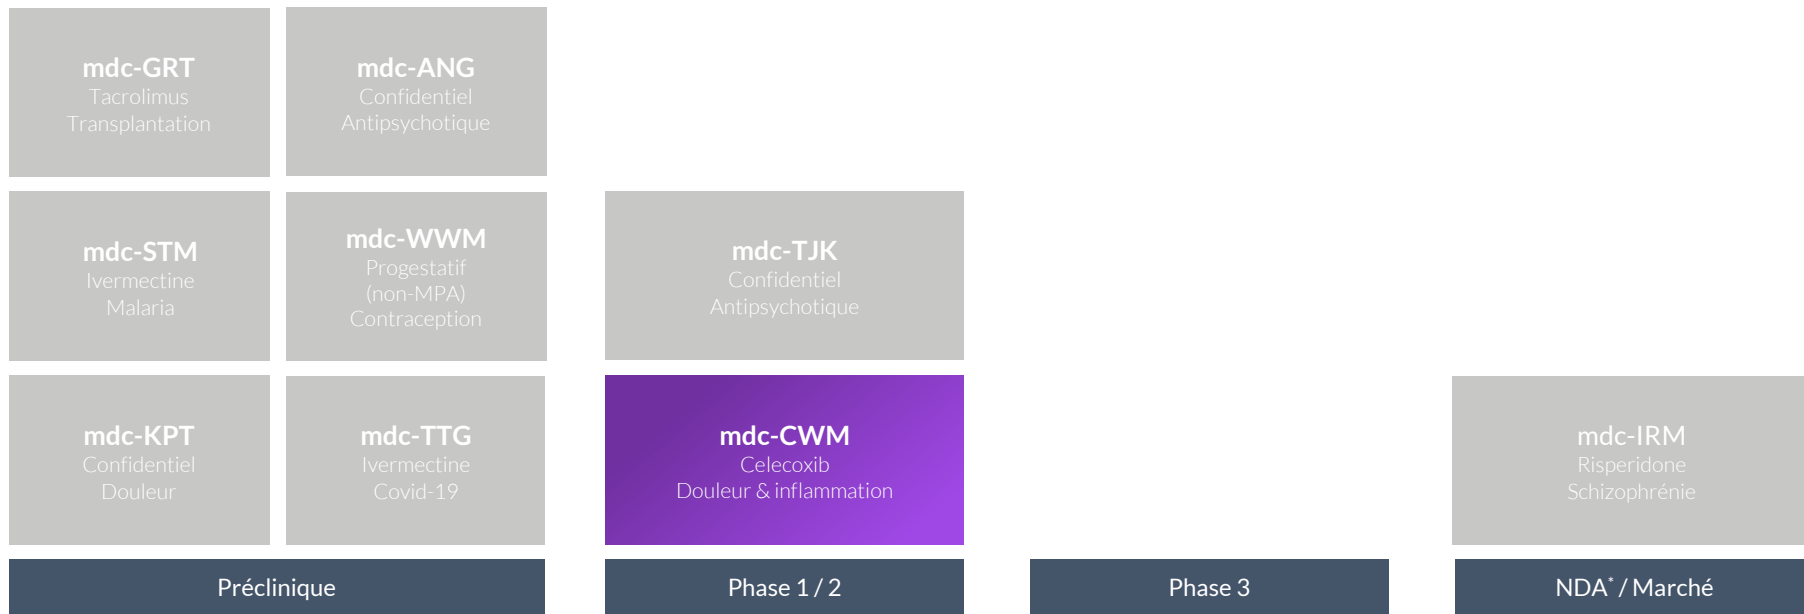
**mdc-GRT**
Tacrolimus
Transplantation

**mdc-ANG**
Confidentiel
Antipsychotique

**mdc-STM**
Ivermectine
Malaria

**mdc-WWM**
Progestatif
(non-MPA)
Contraception

**mdc-TJK**
Confidentiel
Antipsychotique

**mdc-KPT**
Confidentiel
Douleur

**mdc-TTG**
Ivermectine
Covid-19

**mdc-CWM**
Celecoxib
Douleur & inflammation

mdc-IRM
Risperidone
Schizophrénie

Préclinique

Phase 1 / 2

Phase 3

NDA$^{*}$ / Marché